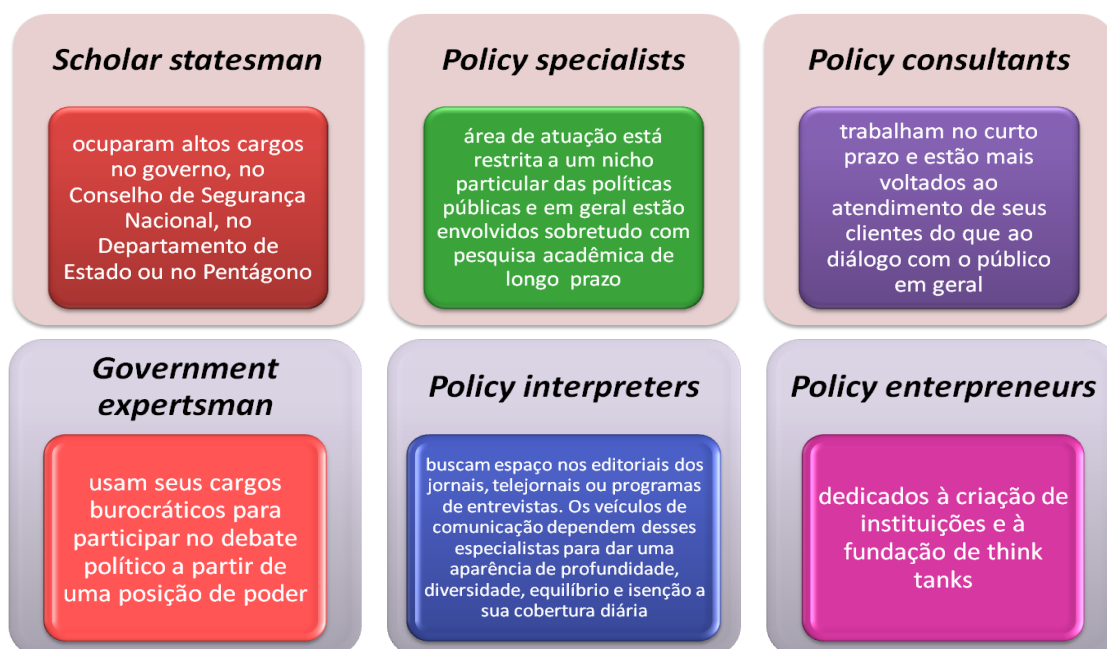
Scholar statesman

ocuparam altos cargos no governo, no Conselho de Segurança Nacional, no Departamento de Estado ou no Pentágono

Policy specialists

área de atuação está restrita a um nicho particular das políticas públicas e em geral estão envolvidos sobretudo com pesquisa acadêmica de longo prazo

Policy consultants

trabalham no curto prazo e estão mais voltados ao atendimento de seus clientes do que ao diálogo com o público em geral

Government expertsman

usam seus cargos burocráticos para participar no debate político a partir de uma posição de poder

Policy interpreters

buscam espaço nos editoriais dos jornais, telejornais ou programas de entrevistas. Os veículos de comunicação dependem desses especialistas para dar uma aparência de profundidade, diversidade, equilíbrio e isenção a sua cobertura diária

Policy enterpreneurs

dedicados à criação de instituições e à fundação de think tanks